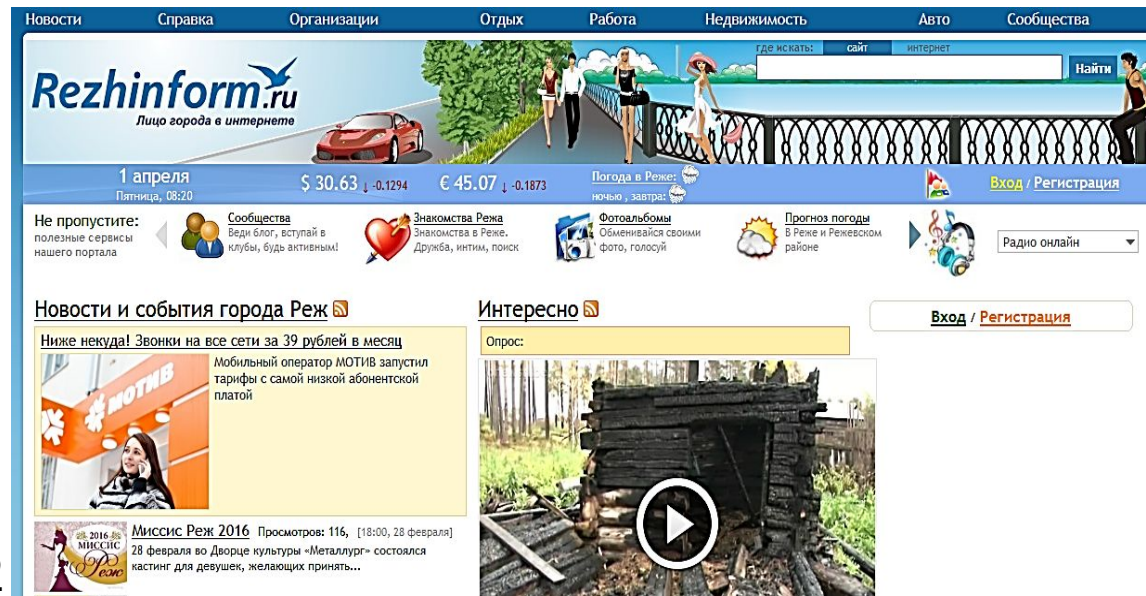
Новости Справка Организации Отдых Работа Недвижимость Авто Сообщества

Rezhinform.ru
Лицо города в интернете

где искать: сайт интернет
Найти

1 апреля
Пятница, 08:20

$ 30.63 ↓ -0.1294 € 45.07 ↓ -0.1873

Погода в Реже:
ночью , завтра:

Вход / Регистрация

Не пропустите: полезные сервисы нашего портала

Сообщества
Веди блог, вступай в клубы, будь активным!

Знакомства Режа
Знакомства в Реже. Дружба, интим, поиск

Фотоальбомы
Обменивайся своими фото, голосуй

Прогноз погоды
В Реже и Режевском районе

Радио онлайн

Новости и события города Реж

Ниже некуда! Звонки на все сети за 39 рублей в месяц

МОТИВ

Мобильный оператор МОТИВ запустил тарифы с самой низкой абонентской платой

2016 МИССИС Реж

Миссис Реж 2016 Просмотров: 116, [18:00, 28 февраля]
28 февраля во Дворце культуры «Металлург» состоялся кастинг для девушек, желающих принять...

Интересно

Опрос:

Вход / Регистрация